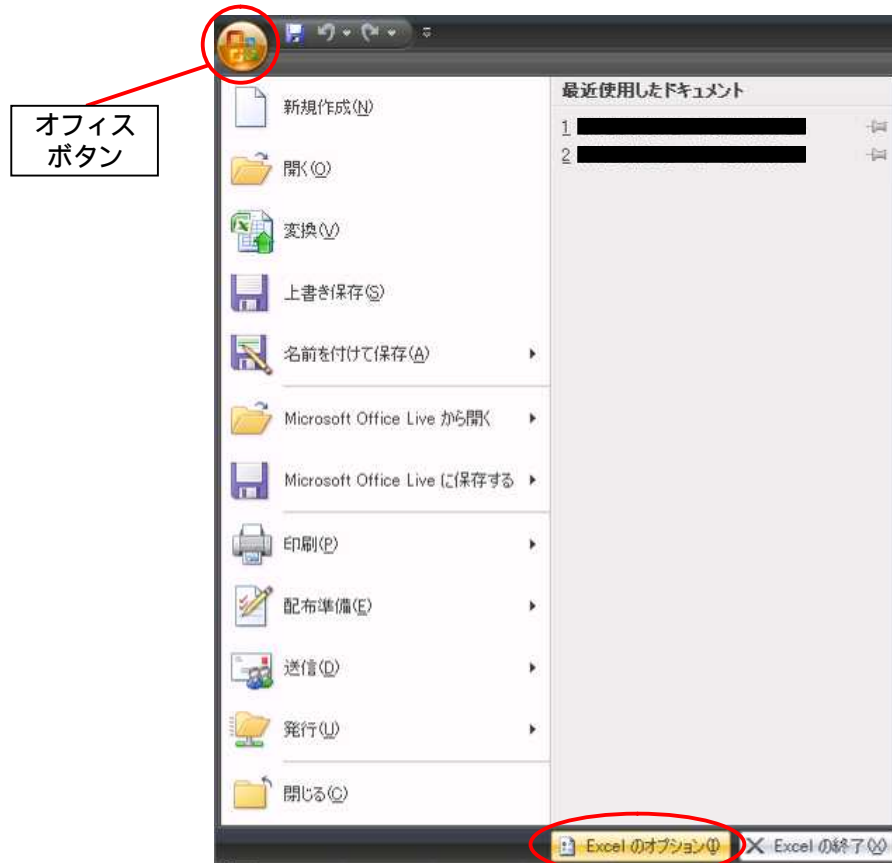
オフィスボタン

新規作成(N)

開く(O)

変換(V)

上書き保存(S)

名前を付けて保存(A)

Microsoft Office Live から開く

Microsoft Office Live に保存する

印刷(P)

配布準備(E)

送信(D)

発行(U)

閉じる(C)

最近使用したドキュメント

1 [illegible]

2 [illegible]

Excel のオプション(I)

Excel の終了(X)